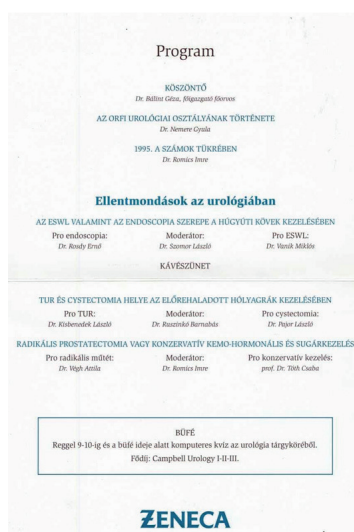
Program

KÖSZÖNTŐ
Dr. Bálint Géza, főigazgató főorvos

AZ ORFI UROLÓGIAI OSZTÁLYÁNAK TÖRTÉNETE
Dr. Nemere Gyula

1995. A SZÁMOK TÜKRÉBEN
Dr. Romics Imre

Ellentmondások az urológiában

AZ ESWL VALAMINT AZ ENDOSCOPIA SZEREPE A HÚGYÚTI KÖVEK KEZELÉSÉBEN

| Pro endoscopia: | Moderátor: | Pro ESWL: |
|---|---|---|
| Dr. Rosdy Ernő | Dr. Szomor László | Dr. Vanik Miklós |

KÁVÉSZÜNET

TUR ÉS CYSTECTOMIA HELYE AZ ELŐREHALADOTT HÓLYAGRÁK KEZELÉSÉBEN

| Pro TUR: | Moderátor: | Pro cystectomia: |
|---|---|---|
| Dr. Kisbenedek László | Dr. Ruzsinkó Barnabás | Dr. Pajor László |

RADIKÁLIS PROSTATECTOMIA VAGY KONZERVATÍV KEMO-HORMONÁLIS ÉS SUGÁRKEZELÉS

| Pro radikális műtét: | Moderátor: | Pro konzervatív kezelés: |
|---|---|---|
| Dr. Végh Attila | Dr. Romics Imre | prof. Dr. Tóth Csaba |

BÜFÉ
Reggel 9-10-ig és a büfé ideje alatt komputeres kvíz az urológia tárgyköréből.
Fődíj: Campbell Urology I-II-III.

ZENECA